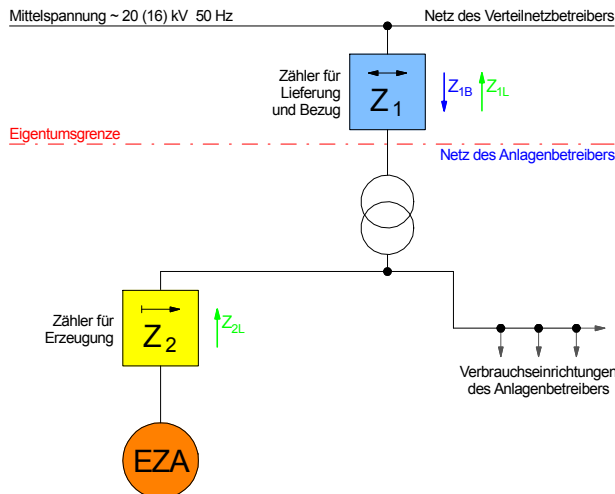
Mittelspannung ~ 20 (16) kV 50 Hz

Netz des Verteilnetzbetreibers

Zähler für Lieferung und Bezug

$Z_1$

$Z_{1B}$

$Z_{1L}$

Eigentumsgrenze

Netz des Anlagenbetreibers

Zähler für Erzeugung

$Z_2$

$Z_{2L}$

Verbrauchseinrichtungen des Anlagenbetreibers

EZA